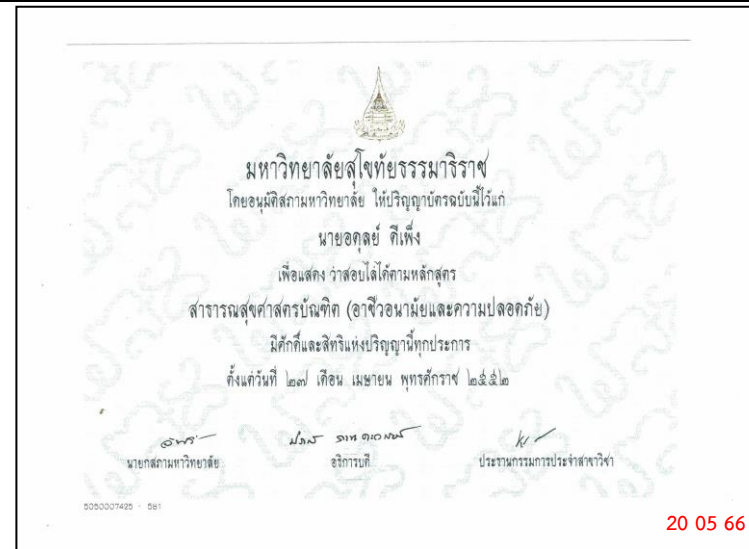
มหาวิทยาลัยสุโขทัยธรรมาธิราช
โดยอนุมัติสภามหาวิทยาลัย ให้ปริญญาบัตรฉบับนี้ไว้แก่
นายอดุลย์ ดีเพ็ง
เพื่อแสดง ว่าสอบไล่ได้ตามหลักสูตร
สาธารณสุขศาสตรบัณฑิต (อาชีวอนามัยและความปลอดภัย)
มีศักดิ์และสิทธิแห่งปริญญานี้ทุกประการ
ตั้งแต่วันที่ ๒๗ เดือน เมษายน พุทธศักราช ๒๕๕๒

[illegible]
นายกสภามหาวิทยาลัย

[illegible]
อธิการบดี

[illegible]
ประธานกรรมการประจำสาขาวิชา

5050007425 · 581

20 05 66